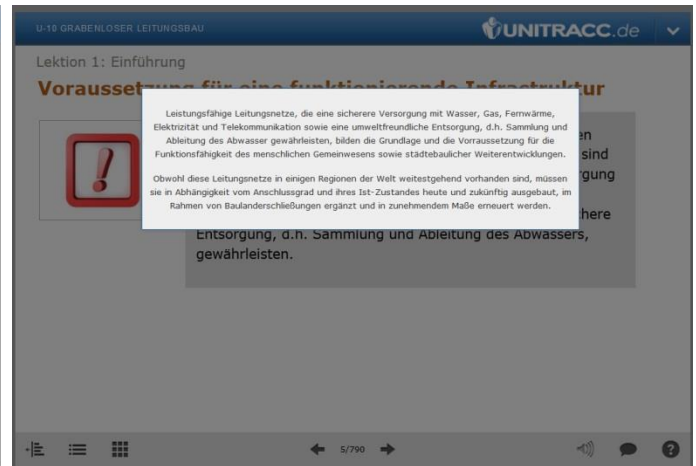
U-10 GRABENLOSER LEITUNGSBAU

UNITRACC.de

Lektion 1: Einführung

Voraussetzung für eine funktionierende Infrastruktur

Leistungsfähige Leitungsnetze, die eine sicherere Versorgung mit Wasser, Gas, Fernwärme, Elektrizität und Telekommunikation sowie eine umweltfreundliche Entsorgung, d.h. Sammlung und Ableitung des Abwasser gewährleisten, bilden die Grundlage und die Voraussetzung für die Funktionsfähigkeit des menschlichen Gemeinwesens sowie städtebaulicher Weiterentwicklungen.

Obwohl diese Leitungsnetze in einigen Regionen der Welt weitestgehend vorhanden sind, müssen sie in Abhängigkeit vom Anschlussgrad und ihres Ist-Zustandes heute und zukünftig ausgebaut, im Rahmen von Baulanderschließungen ergänzt und in zunehmendem Maße erneuert werden.

en
sind
rgung
here
Entsorgung, d.h. Sammlung und Ableitung des Abwassers, gewährleisten.

5/790